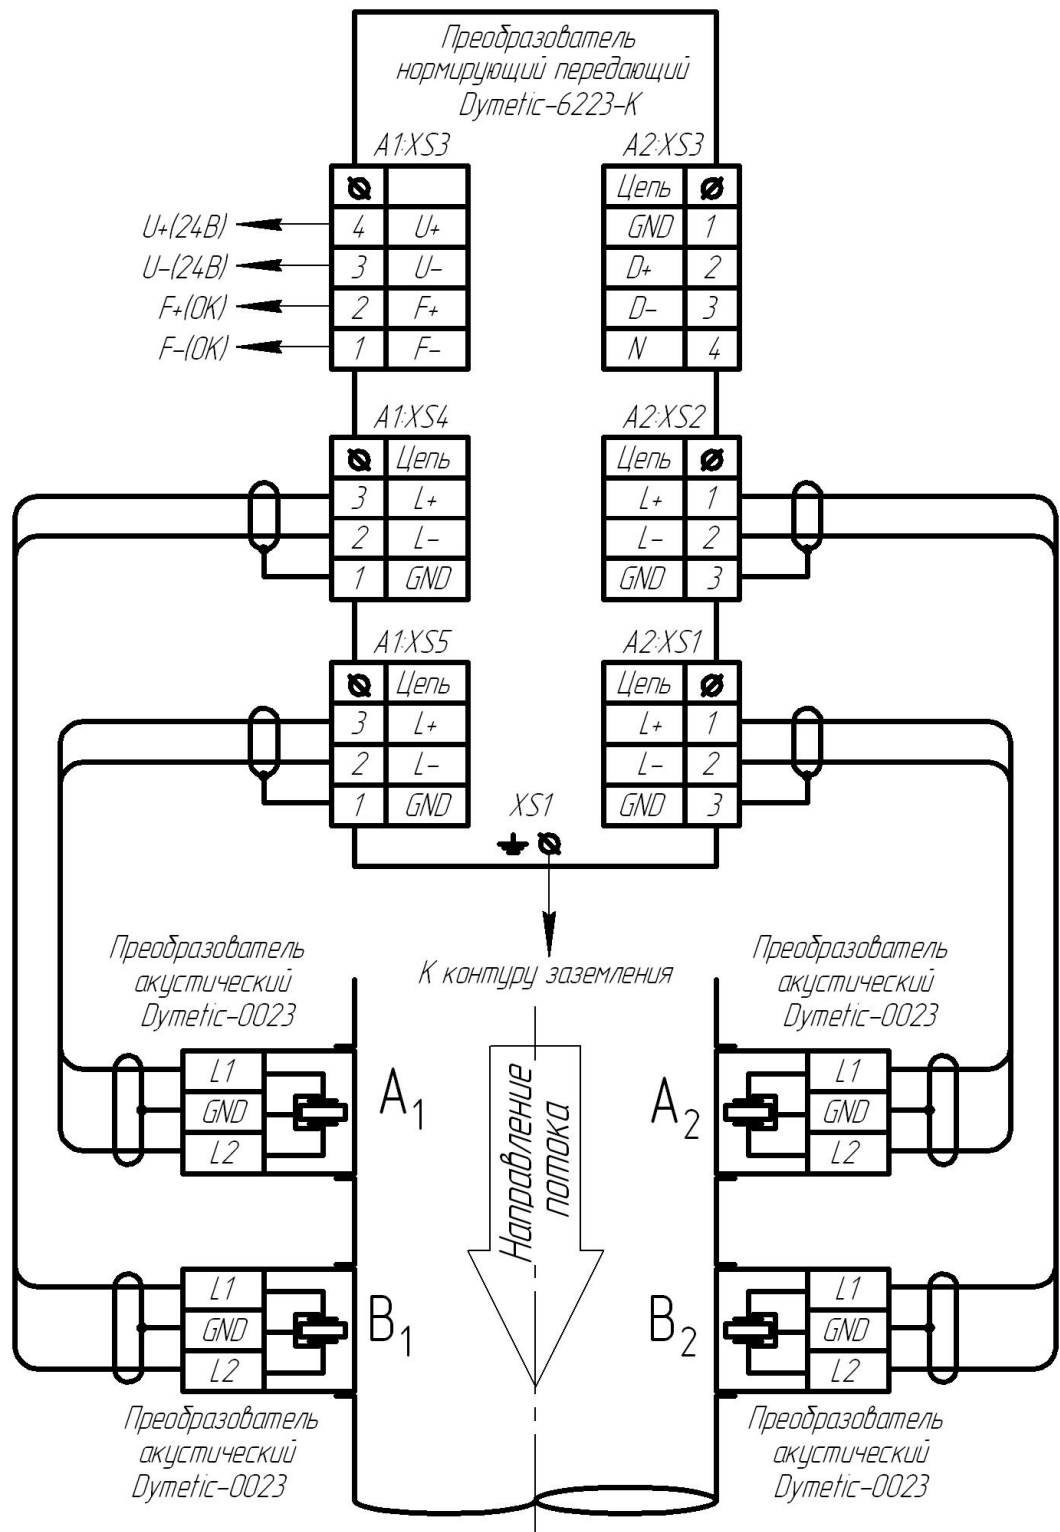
Преобразователь нормирующий передающий Dymetic-6223-K

A1:XS3

| ⊘ | |
|---|---|
| 4 | U+ |
| 3 | U– |
| 2 | F+ |
| 1 | F– |

U+(24B)
U–(24B)
F+(OK)
F–(OK)

A2:XS3

| Цепь | ⊘ |
|---|---|
| GND | 1 |
| D+ | 2 |
| D– | 3 |
| N | 4 |

A1:XS4

| ⊘ | Цепь |
|---|---|
| 3 | L+ |
| 2 | L– |
| 1 | GND |

A2:XS2

| Цепь | ⊘ |
|---|---|
| L+ | 1 |
| L– | 2 |
| GND | 3 |

A1:XS5

| ⊘ | Цепь |
|---|---|
| 3 | L+ |
| 2 | L– |
| 1 | GND |

A2:XS1

| Цепь | ⊘ |
|---|---|
| L+ | 1 |
| L– | 2 |
| GND | 3 |

XS1

К контуру заземления

Преобразователь акустический Dymetic-0023

Преобразователь акустический Dymetic-0023

L1
GND
L2
$A_1$

Направление потока

$A_2$
L1
GND
L2

L1
GND
L2
$B_1$

$B_2$
L1
GND
L2

Преобразователь акустический Dymetic-0023

Преобразователь акустический Dymetic-0023